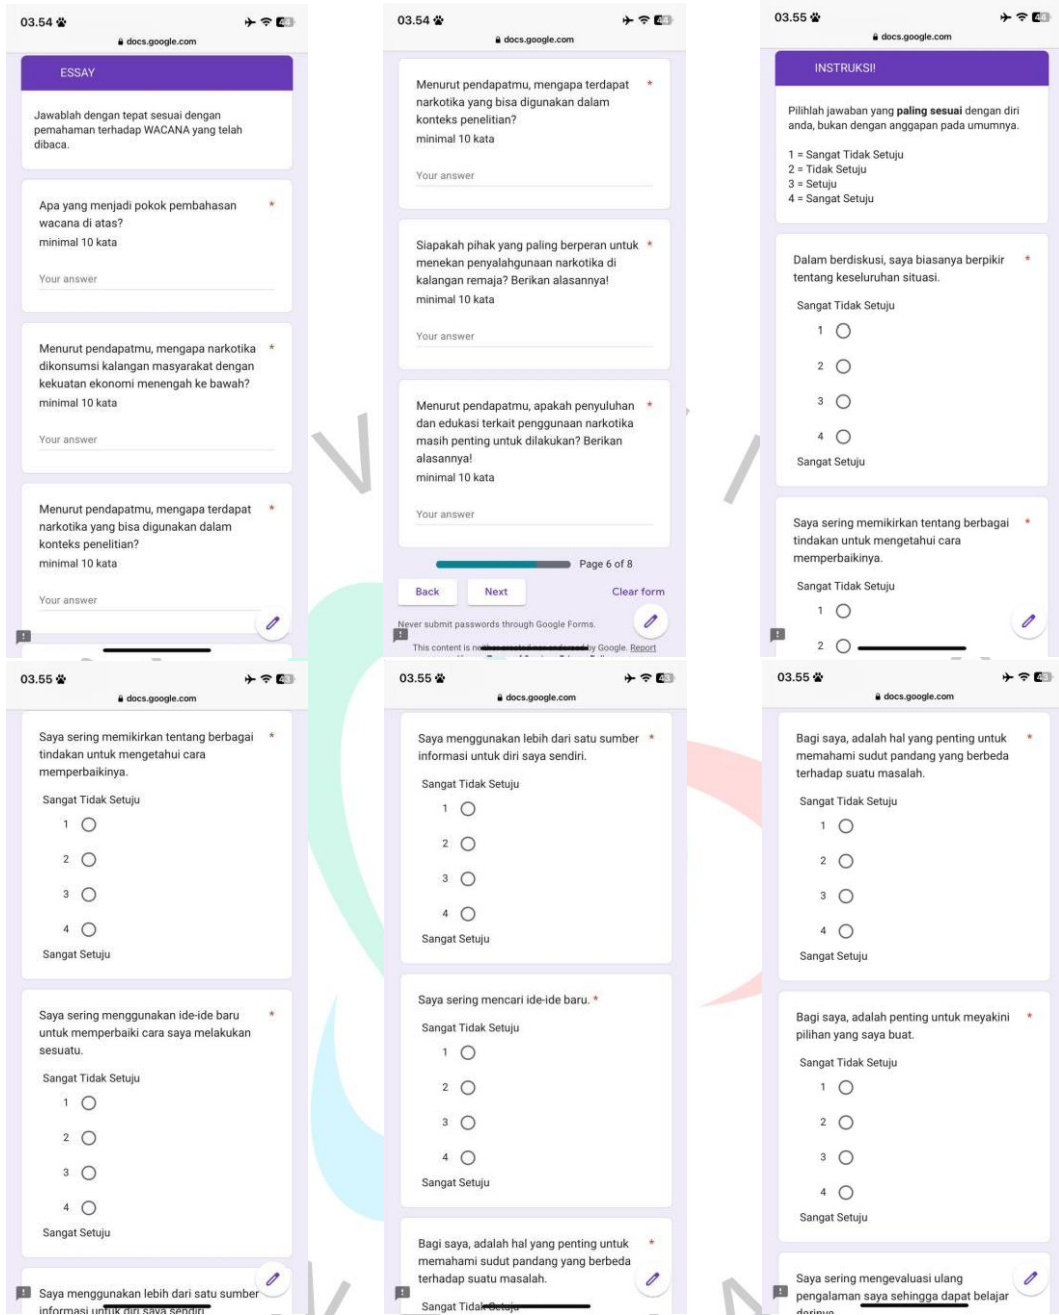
03.54
docs.google.com

ESSAY

Jawablah dengan tepat sesuai dengan pemahaman terhadap WACANA yang telah dibaca.

Apa yang menjadi pokok pembahasan wacana di atas? *
minimal 10 kata

Your answer

Menurut pendapatmu, mengapa narkotika dikonsumsi kalangan masyarakat dengan kekuatan ekonomi menengah ke bawah? *
minimal 10 kata

Your answer

Menurut pendapatmu, mengapa terdapat narkotika yang bisa digunakan dalam konteks penelitian? *
minimal 10 kata

Your answer

03.54
docs.google.com

Menurut pendapatmu, mengapa terdapat narkotika yang bisa digunakan dalam konteks penelitian? *
minimal 10 kata

Your answer

Siapakah pihak yang paling berperan untuk menekan penyalahgunaan narkotika di kalangan remaja? Berikan alasannya! *
minimal 10 kata

Your answer

Menurut pendapatmu, apakah penyuluhan dan edukasi terkait penggunaan narkotika masih penting untuk dilakukan? Berikan alasannya! *
minimal 10 kata

Your answer

Page 6 of 8

Back Next Clear form

Never submit passwords through Google Forms.

This content is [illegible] by Google. Report

03.55
docs.google.com

INSTRUKSI!

Pilihlah jawaban yang paling sesuai dengan diri anda, bukan dengan anggapan pada umumnya.

1 = Sangat Tidak Setuju
2 = Tidak Setuju
3 = Setuju
4 = Sangat Setuju

Dalam berdiskusi, saya biasanya berpikir tentang keseluruhan situasi. *

Sangat Tidak Setuju
1
2
3
4
Sangat Setuju

Saya sering memikirkan tentang berbagai tindakan untuk mengetahui cara memperbaikinya. *

Sangat Tidak Setuju
1
2

03.55
docs.google.com

Saya sering memikirkan tentang berbagai tindakan untuk mengetahui cara memperbaikinya. *

Sangat Tidak Setuju
1
2
3
4
Sangat Setuju

Saya sering menggunakan ide-ide baru untuk memperbaiki cara saya melakukan sesuatu. *

Sangat Tidak Setuju
1
2
3
4
Sangat Setuju

Saya menggunakan lebih dari satu sumber informasi untuk diri saya sendiri

03.55
docs.google.com

Saya menggunakan lebih dari satu sumber informasi untuk diri saya sendiri. *

Sangat Tidak Setuju
1
2
3
4
Sangat Setuju

Saya sering mencari ide-ide baru. *

Sangat Tidak Setuju
1
2
3
4
Sangat Setuju

Bagi saya, adalah hal yang penting untuk memahami sudut pandang yang berbeda terhadap suatu masalah. *

Sangat Tidak Setuju

03.55
docs.google.com

Bagi saya, adalah hal yang penting untuk memahami sudut pandang yang berbeda terhadap suatu masalah. *

Sangat Tidak Setuju
1
2
3
4
Sangat Setuju

Bagi saya, adalah penting untuk meyakini pilihan yang saya buat. *

Sangat Tidak Setuju
1
2
3
4
Sangat Setuju

Saya sering mengevaluasi ulang pengalaman saya sehingga dapat belajar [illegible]